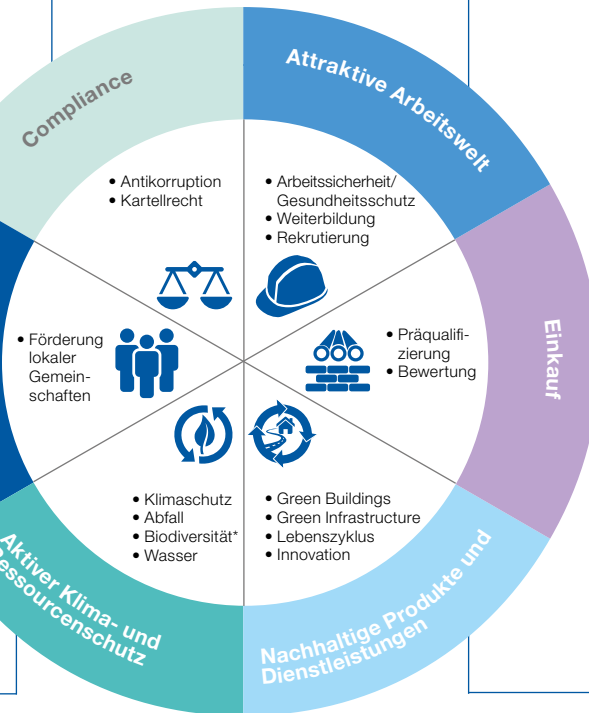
Compliance

• Antikorruption
• Kartellrecht

Attraktive Arbeitswelt

• Arbeitssicherheit/ Gesundheitsschutz
• Weiterbildung
• Rekrutierung

Einkauf

• Präqualifizierung
• Bewertung

Nachhaltige Produkte und Dienstleistungen

• Green Buildings
• Green Infrastructure
• Lebenszyklus
• Innovation

Aktiver Klima- und Ressourcenschutz

• Klimaschutz
• Abfall
• Biodiversität*
• Wasser

• Förderung lokaler Gemeinschaften